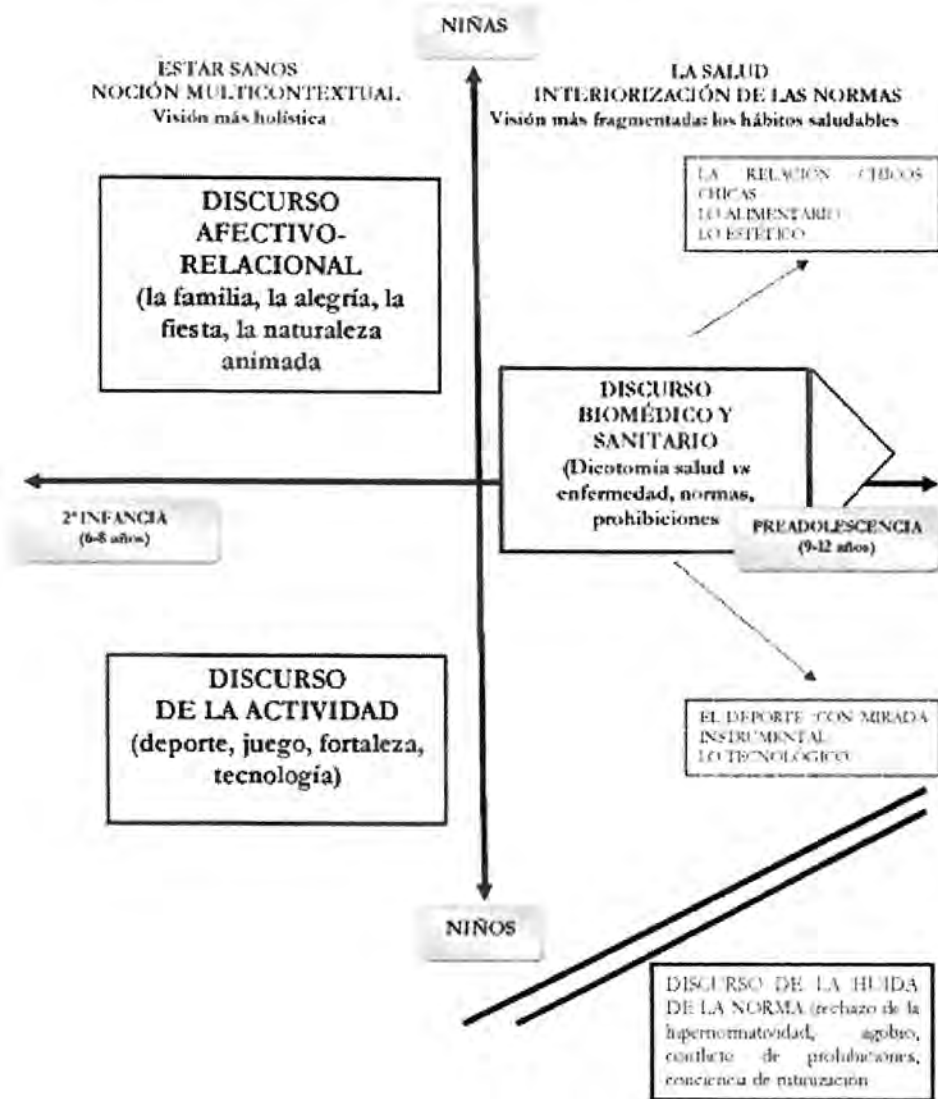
NIÑAS

ESTAR SANOS
NOCIÓN MULTICONTEXTUAL
Visión más holística

LA SALUD
INTERIORIZACIÓN DE LAS NORMAS
Visión más fragmentada: los hábitos saludables

LA RELACIÓN CHICOS CHICAS
LO ALIMENTARIO
LO ESTÉTICO

DISCURSO AFECTIVO-RELACIONAL
(la familia, la alegría, la fiesta, la naturaleza animada

DISCURSO BIOMÉDICO Y SANITARIO
(Dicotomía salud vs enfermedad, normas, prohibiciones

2ª INFANCIA
(6-8 años)

PREADOLESCENCIA
(9-12 años)

DISCURSO
DE LA ACTIVIDAD
(deporte, juego, fortaleza, tecnología)

EL DEPORTE CON MIRADA INSTRUMENTAL
LO TECNOLÓGICO

NIÑOS

DISCURSO DE LA HUIDA DE LA NORMA (rechazo de la hipernormatividad, agobio, conflicto de prohibiciones, conciencia de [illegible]